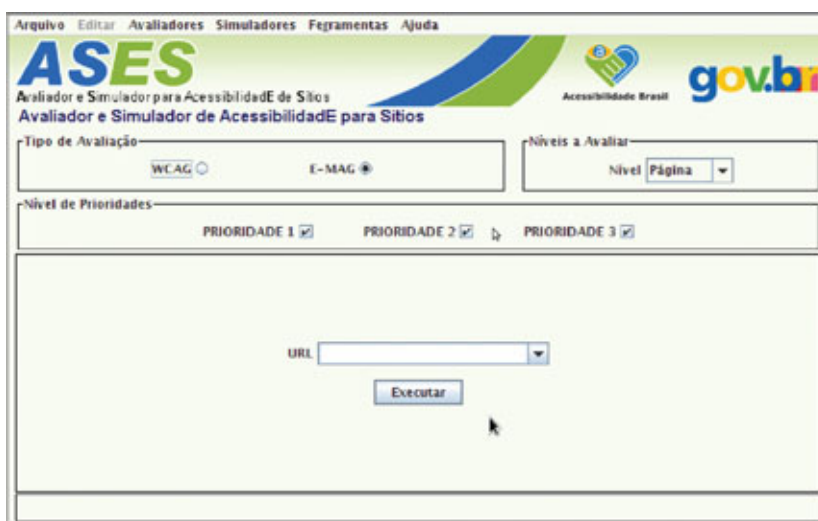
Arquivo Editar Avaliadores Simuladores Fegramentas Ajuda

ASES
Avaliador e Simulador para AcessibilidadE de Sítios

Acessibilidade Brasil

gov.br

Avaliador e Simulador de AcessibilidadE para Sítios

Tipo de Avaliação
WCAG E-MAG

Níveis a Avaliar
Nível Página

Nível de Prioridades
PRIORIDADE 1 PRIORIDADE 2 PRIORIDADE 3

URL

Executar